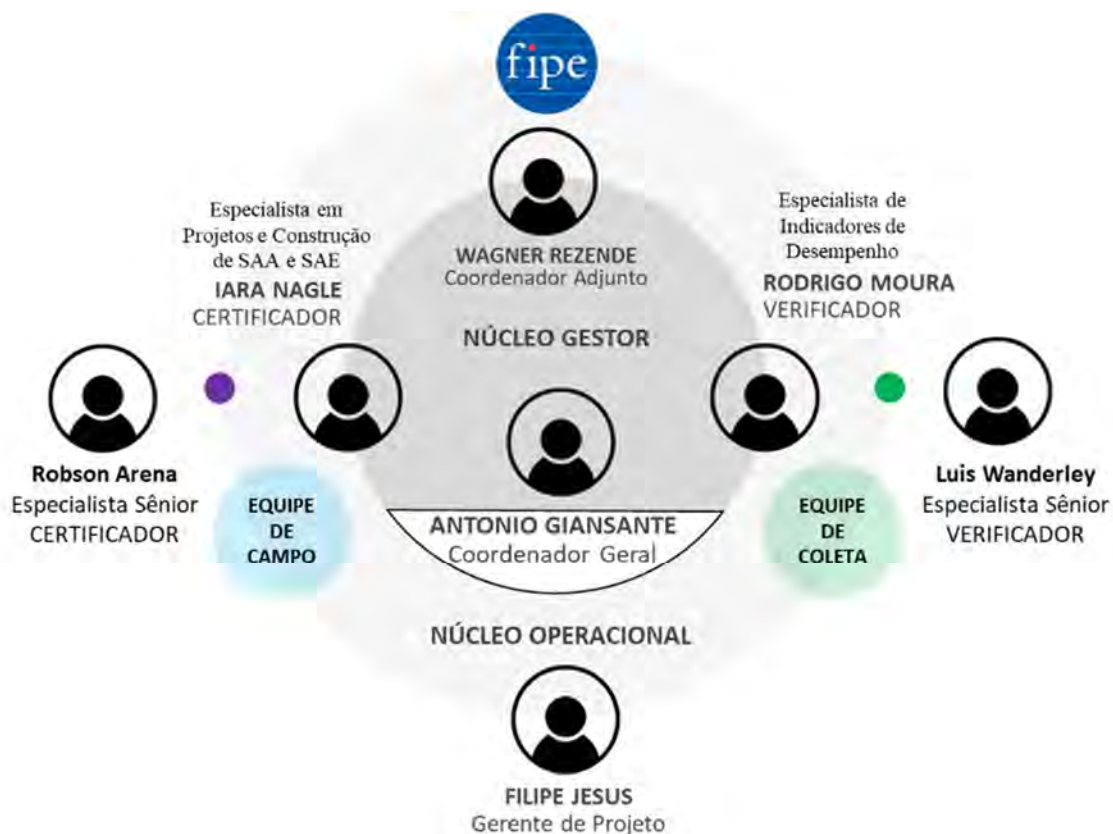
fipe

WAGNER REZENDE
Coordenador Adjunto

Especialista em Projetos e Construção de SAA e SAE
IARA NAGLE
CERTIFICADOR

Especialista de Indicadores de Desempenho
RODRIGO MOURA
VERIFICADOR

NÚCLEO GESTOR

Robson Arena
Especialista Sênior
CERTIFICADOR

EQUIPE DE CAMPO

ANTONIO GIANSANTE
Coordenador Geral

EQUIPE DE COLETA

Luis Wanderley
Especialista Sênior
VERIFICADOR

NÚCLEO OPERACIONAL

FILIPE JESUS
Gerente de Projeto